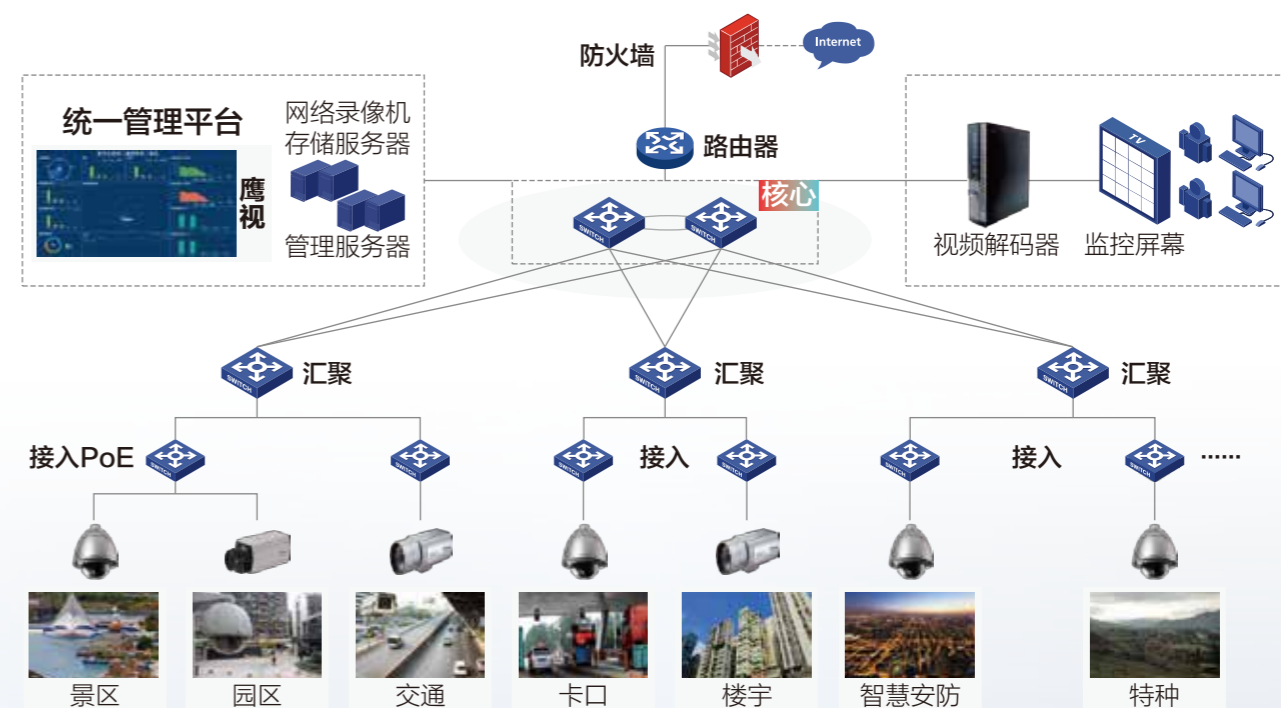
防火墙

Internet

路由器

统一管理平台

鹰视

网络录像机
存储服务器

管理服务器

核心

视频解码器

TV

监控屏幕

SWITCH

汇聚

汇聚

汇聚

接入PoE

接入

接入

······

景区

园区

交通

卡口

楼宇

智慧安防

特种